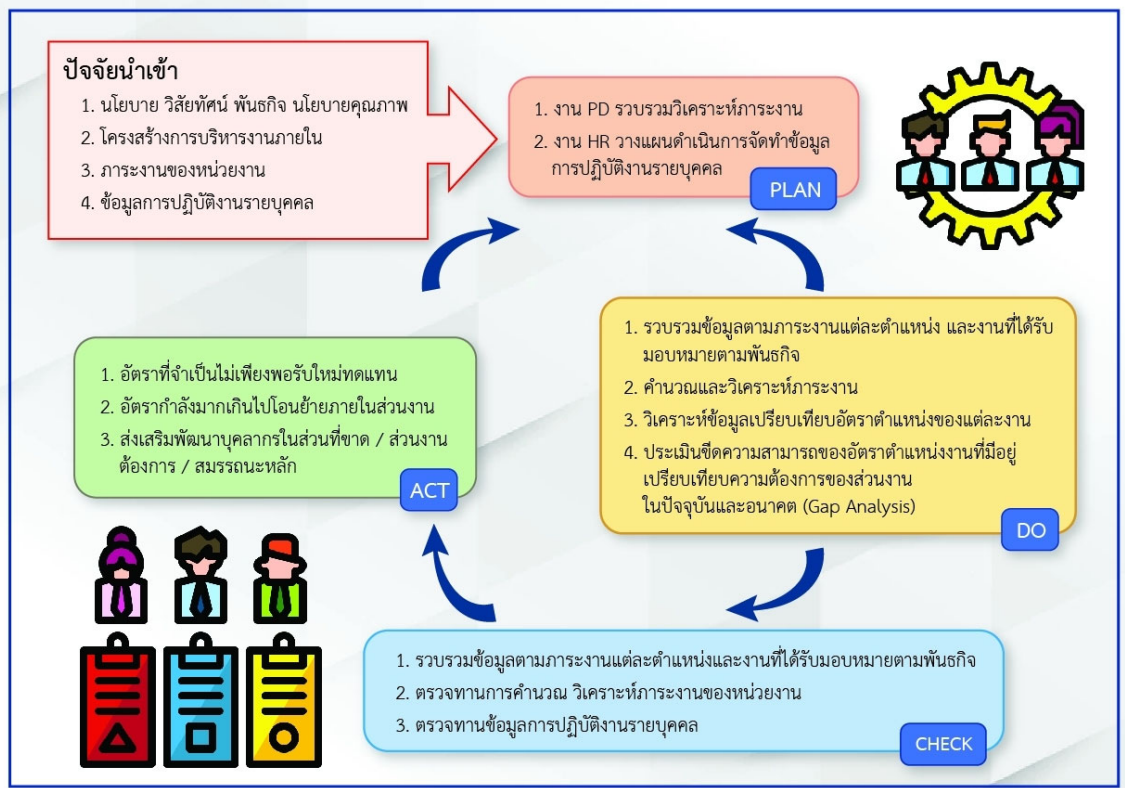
ปัจจัยนำเข้า
1. นโยบาย วิสัยทัศน์ พันธกิจ นโยบายคุณภาพ
2. โครงสร้างการบริหารงานภายใน
3. ภาระงานของหน่วยงาน
4. ข้อมูลการปฏิบัติงานรายบุคคล

1. งาน PD รวบรวมวิเคราะห์ภาระงาน
2. งาน HR วางแผนดำเนินการจัดทำข้อมูลการปฏิบัติงานรายบุคคล
PLAN

1. รวบรวมข้อมูลตามภาระงานแต่ละตำแหน่ง และงานที่ได้รับมอบหมายตามพันธกิจ
2. คำนวณและวิเคราะห์ภาระงาน
3. วิเคราะห์ข้อมูลเปรียบเทียบอัตราตำแหน่งของแต่ละงาน
4. ประเมินขีดความสามารถของอัตราตำแหน่งงานที่มีอยู่เปรียบเทียบความต้องการของส่วนงานในปัจจุบันและอนาคต (Gap Analysis)
DO

1. อัตราที่จำเป็นไม่เพียงพอรับใหม่ทดแทน
2. อัตรากำลังมากเกินไปโอนย้ายภายในส่วนงาน
3. ส่งเสริมพัฒนาบุคลากรในส่วนที่ขาด / ส่วนงานต้องการ / สมรรถนะหลัก
ACT

1. รวบรวมข้อมูลตามภาระงานแต่ละตำแหน่งและงานที่ได้รับมอบหมายตามพันธกิจ
2. ตรวจทานการคำนวณ วิเคราะห์ภาระงานของหน่วยงาน
3. ตรวจทานข้อมูลการปฏิบัติงานรายบุคคล
CHECK